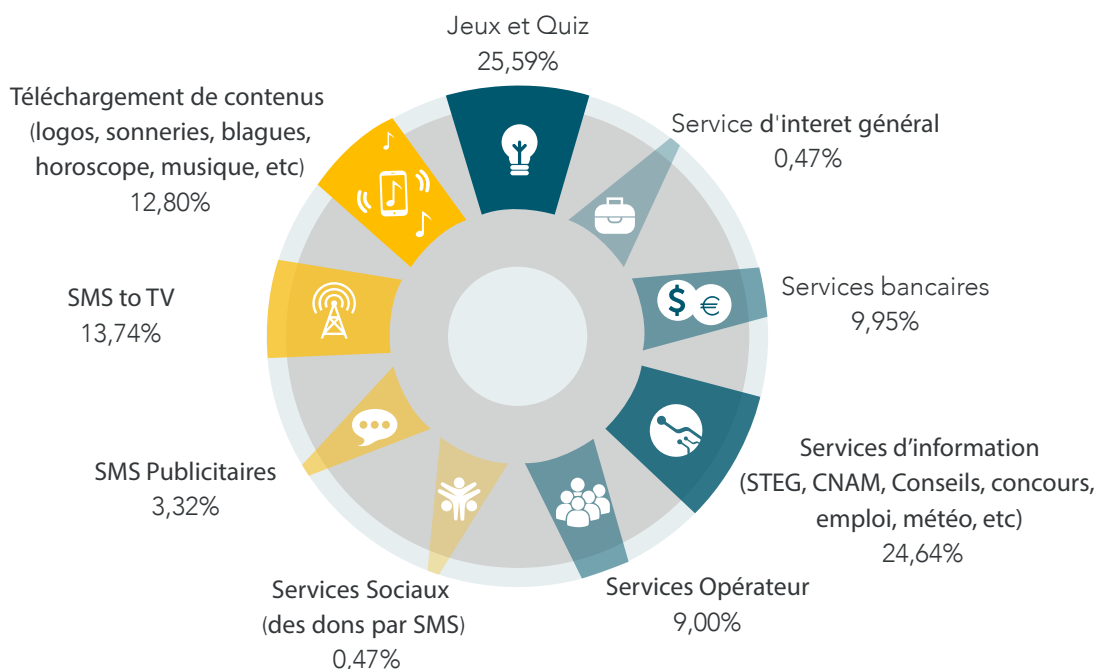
Jeux et Quiz
25,59%

Service d'interet général
0,47%

Services bancaires
9,95%

Services d'information
(STEG, CNAM, Conseils, concours, emploi, météo, etc)
24,64%

Services Opérateur
9,00%

Services Sociaux
(des dons par SMS)
0,47%

SMS Publicitaires
3,32%

SMS to TV
13,74%

Téléchargement de contenus
(logos, sonneries, blagues, horoscope, musique, etc)
12,80%

$ €